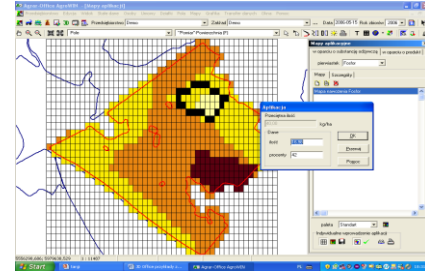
Agrar Office AgroWIN - [Mapy aplikacji]

Przedsiębiorstwo Demo

Zakład Demo

Data 2006-05-15

Rok obrachun. 2006

Pole

"Pomice" Powierzchnia [P]

Mapy aplikacyjne

w oparciu o zalecenia

w oparciu o próbki

pierwiastek Fosfor

Mapa

Koncepty

Mapa nawożenia Fosfor

Aplikacja

Powierzchnia ilość

kg/ha

Dawki

ilość

procenty 42

OK

Przerwij

Pomoc

paleta Standard

Indywidualna wprowadzanie aplikacji

Start

Agrar Office AgroWIN

PL